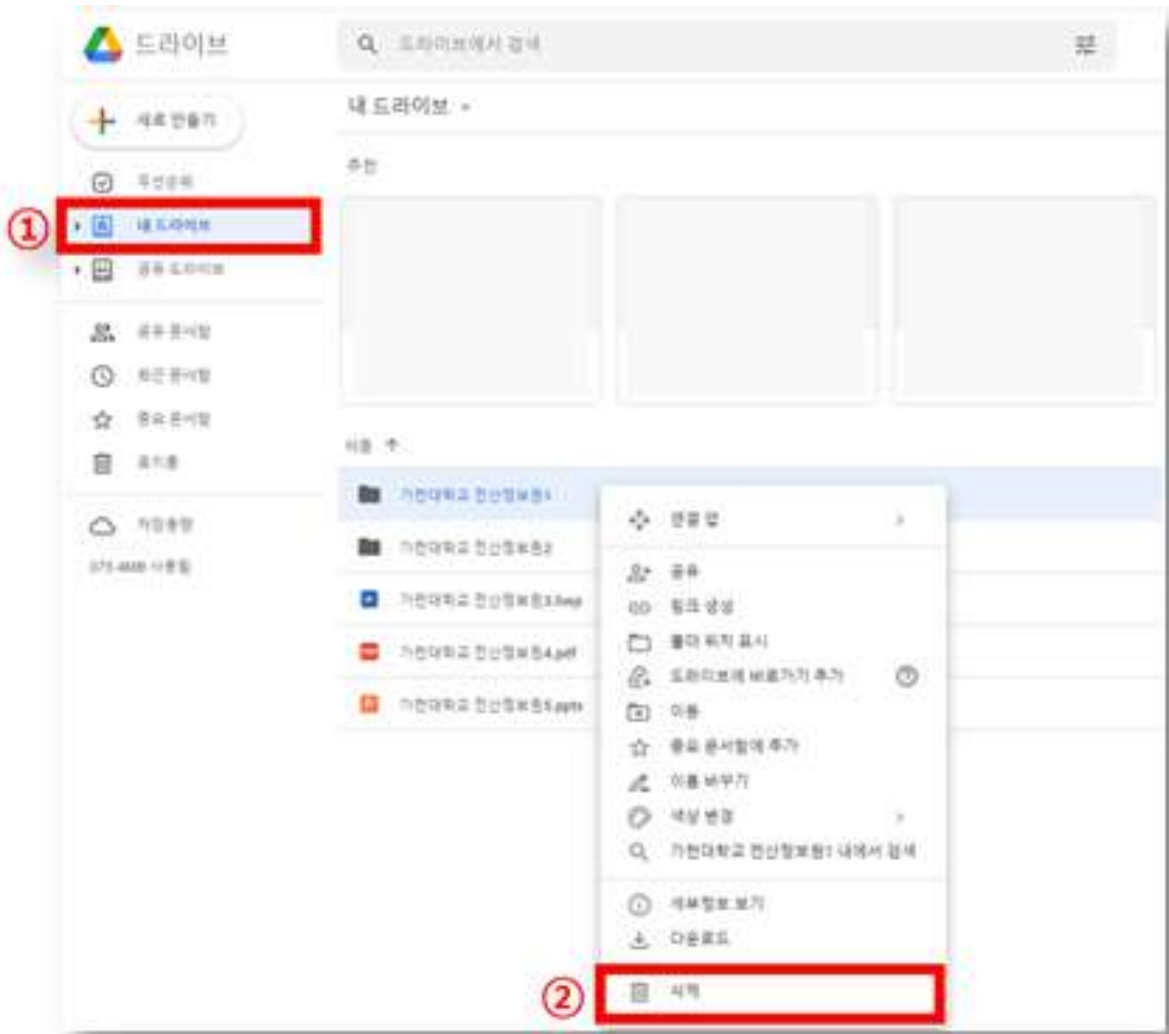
드라이브

드라이브에서 검색

새로 만들기

우선순위

① 내 드라이브

공유 드라이브

공유 문서함

최근 문서함

중요 문서함

휴지통

저장용량

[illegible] 사용됨

내 드라이브

추천

이름 ↑

가천대학교 전산정보원1

가천대학교 전산정보원2

가천대학교 전산정보원3.hwp

가천대학교 전산정보원4.pdf

가천대학교 전산정보원5.pptx

연결 앱

공유

링크 생성

폴더 위치 표시

드라이브에 바로가기 추가

이동

중요 문서함에 추가

이름 바꾸기

색상 변경

가천대학교 전산정보원1 내에서 검색

세부정보 보기

다운로드

② 삭제